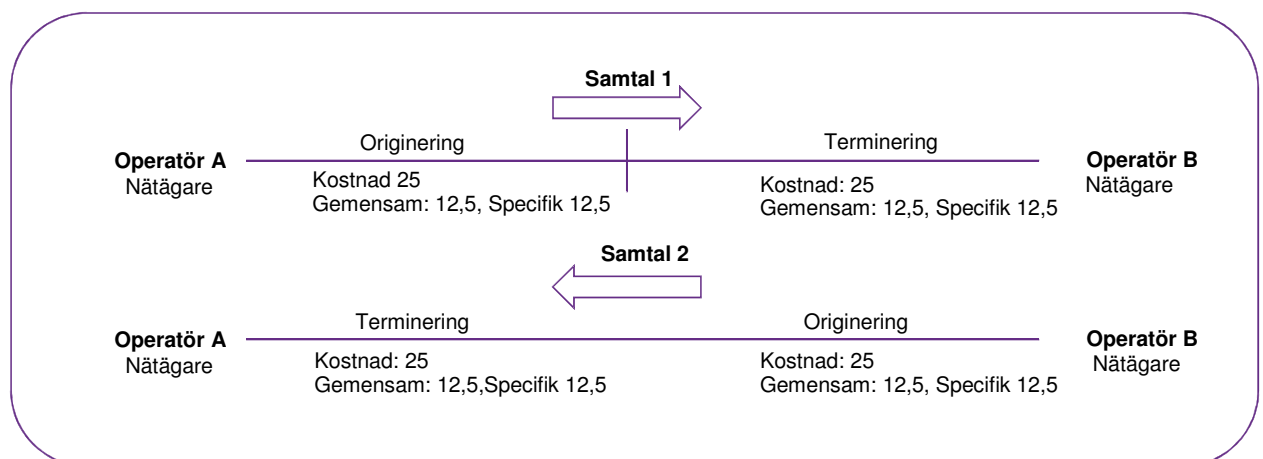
Samtal 1

Operatör A
Nätägare

Originering

Kostnad 25
Gemensam: 12,5, Specifik 12,5

Terminering

Kostnad: 25
Gemensam: 12,5, Specifik 12,5

Operatör B
Nätägare

Samtal 2

Operatör A
Nätägare

Terminering

Kostnad: 25
Gemensam: 12,5,Specifik 12,5

Originering

Kostnad: 25
Gemensam: 12,5, Specifik 12,5

Operatör B
Nätägare